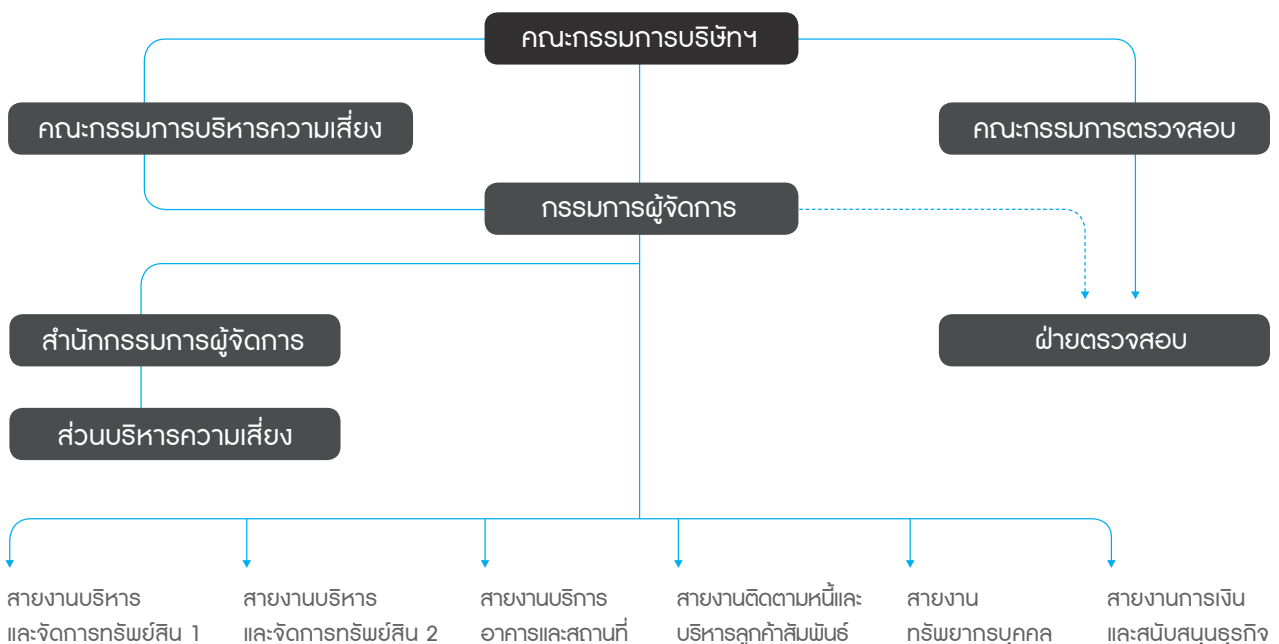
คณะกรรมการบริษัทฯ

คณะกรรมการบริหารความเสี่ยง

คณะกรรมการตรวจสอบ

กรรมการผู้จัดการ

สำนักกรรมการผู้จัดการ

ฝ่ายตรวจสอบ

ส่วนบริหารความเสี่ยง

สายงานบริหาร และจัดการทรัพย์สิน 1

สายงานบริหาร และจัดการทรัพย์สิน 2

สายงานบริการ อาคารและสถานที่

สายงานติดตามหนี้และ บริหารลูกค้าสัมพันธ์

สายงาน ทรัพยากรบุคคล

สายงานการเงิน และสนับสนุนธุรกิจ